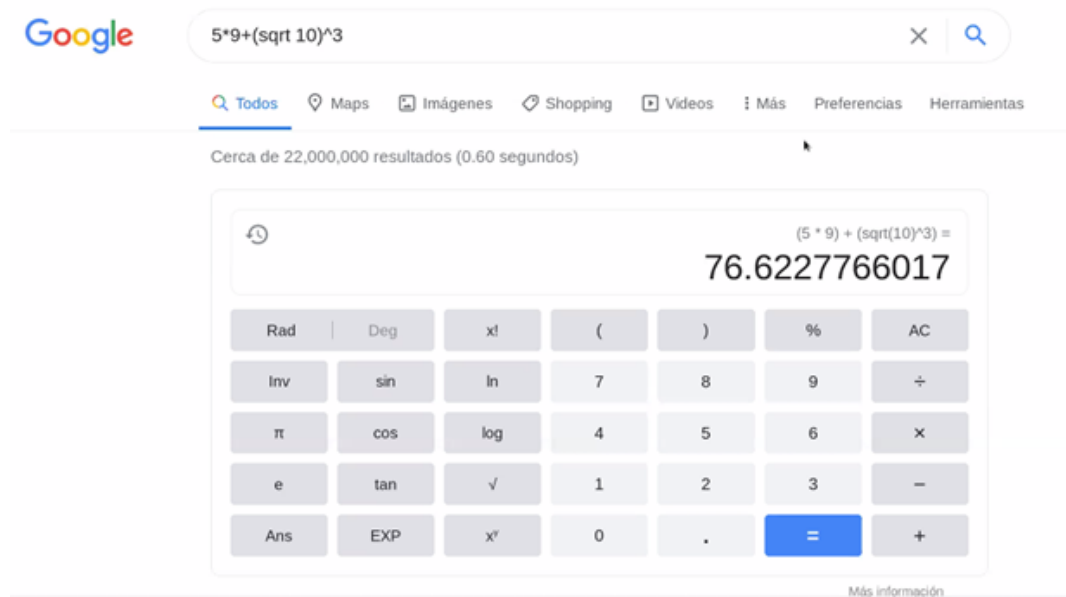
Google

5*9+(sqrt 10)^3

Todos Maps Imágenes Shopping Videos Más Preferencias Herramientas

Cerca de 22,000,000 resultados (0.60 segundos)

(5 * 9) + (sqrt(10)^3) =

76.6227766017

| Rad \| Deg | x! | ( | ) | % | AC |
|---|---|---|---|---|---|
| Inv | sin | ln | 7 | 8 | 9 | ÷ |
| π | cos | log | 4 | 5 | 6 | × |
| e | tan | √ | 1 | 2 | 3 | − |
| Ans | EXP | $x^y$ | 0 | . | = | + |

Más información